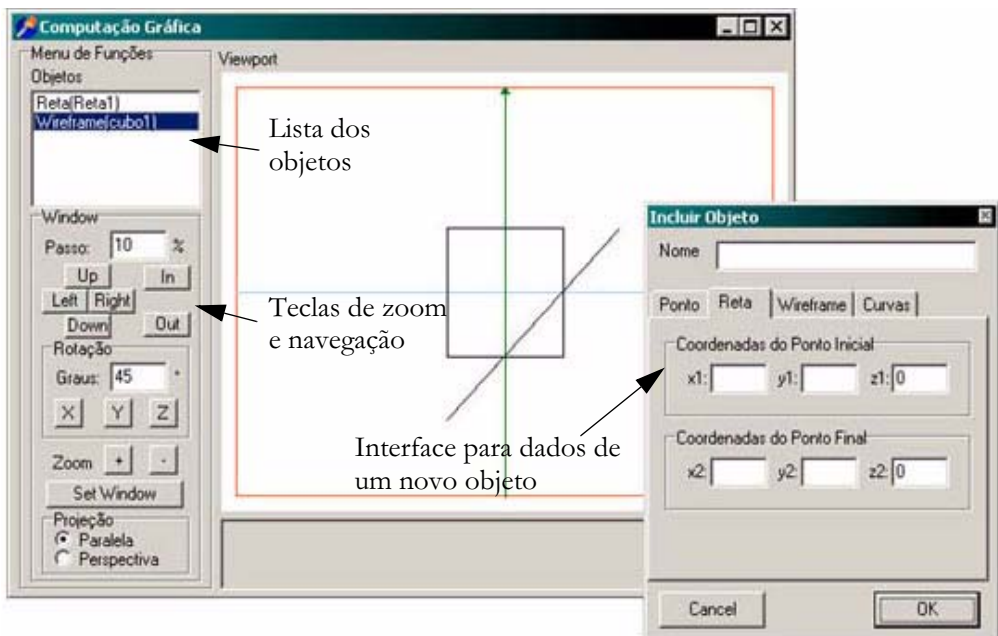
Computação Gráfica

Menu de Funções

Objetos

Reta(Reta1)
Wireframe(cubo1)

Window

Passo: 10 %

Up

In

Left

Right

Down

Out

Rotação

Graus: 45 °

X

Y

Z

Zoom + -

Set Window

Projeção

Paralela

Perspectiva

Viewport

Lista dos objetos

Teclas de zoom e navegação

Interface para dados de um novo objeto

Incluir Objeto

Nome

Ponto

Reta

Wireframe

Curvas

Coordenadas do Ponto Inicial

x1:

y1:

z1: 0

Coordenadas do Ponto Final

x2:

y2:

z2: 0

Cancel

OK